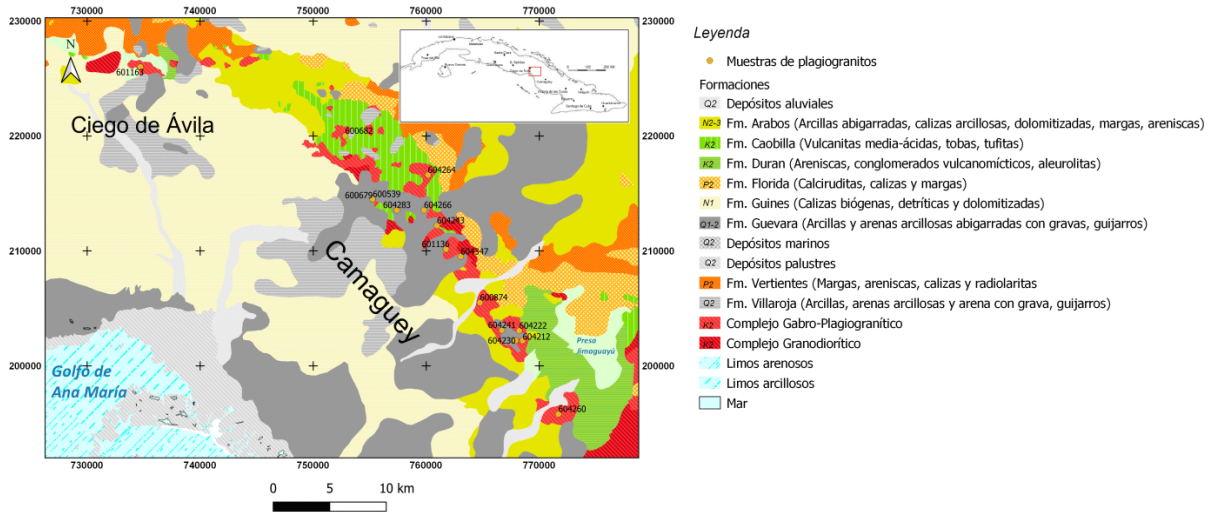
730000 740000 750000 760000 770000
230000 230000
220000 220000
210000 210000
200000 200000
730000 740000 750000 760000 770000

N

601163
Ciego de Ávila
600682
604264
600679600539
604283 604266
604263
601136
604347
Camaguey
600874
604241 604222
604230 604212
Presa Jimaguayú
Golfo de Ana María
604260

0 5 10 km

Leyenda
Muestras de plagiogranitos
Formaciones
Q2 Depósitos aluviales
N2-3 Fm. Arabos (Arcillas abigarradas, calizas arcillosas, dolomitizadas, margas, areniscas)
K2 Fm. Caobilla (Vulcanitas media-ácidas, tobas, tufitas)
K2 Fm. Duran (Areniscas, conglomerados vulcanomícticos, aleurolitas)
P2 Fm. Florida (Calciruditas, calizas y margas)
N1 Fm. Guines (Calizas biógenas, detríticas y dolomitizadas)
Q1-2 Fm. Guevara (Arcillas y arenas arcillosas abigarradas con gravas, guijarros)
Q2 Depósitos marinos
Q2 Depósitos palustres
P2 Fm. Vertientes (Margas, areniscas, calizas y radiolaritas
Q2 Fm. Villaroja (Arcillas, arenas arcillosas y arena con grava, guijarros)
K2 Complejo Gabro-Plagiogranítico
K2 Complejo Granodiorítico
Limos arenosos
Limos arcillosos
Mar